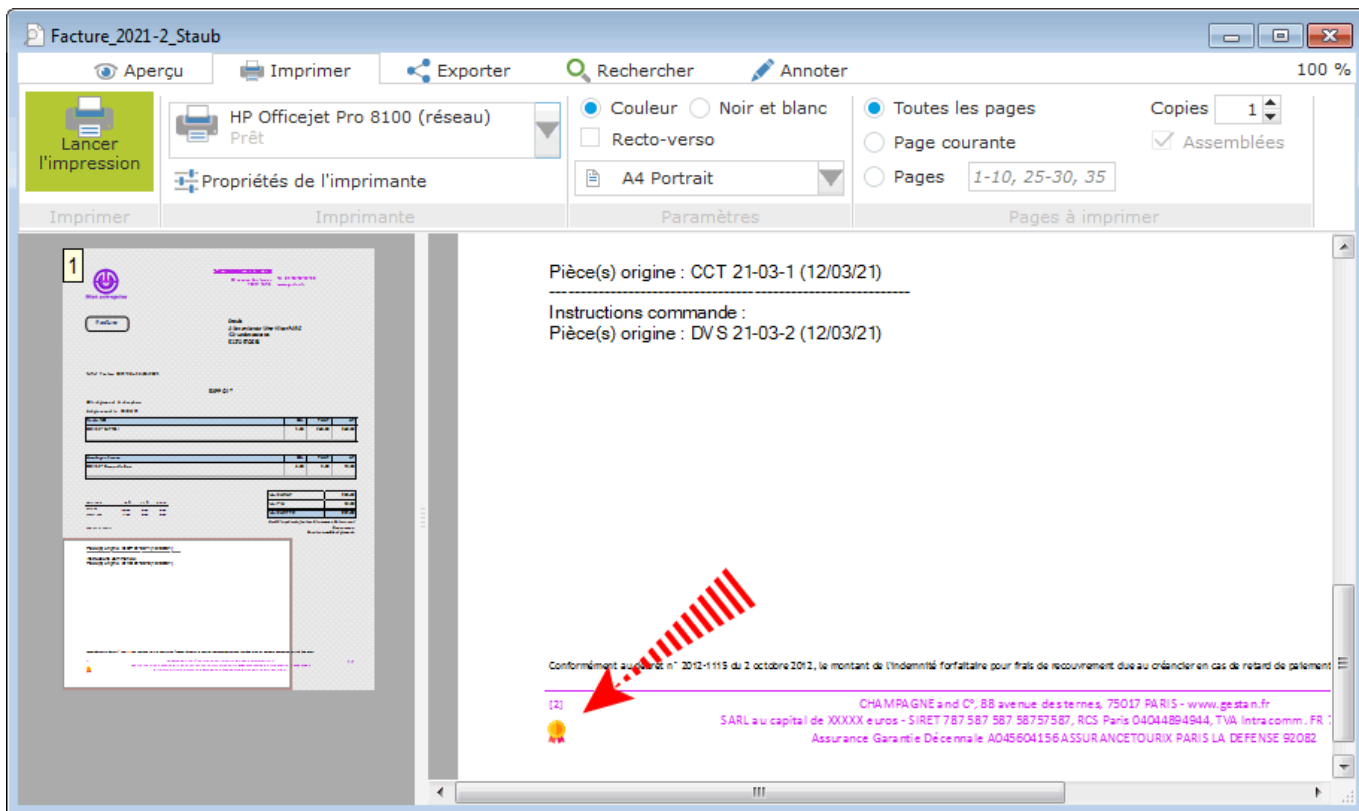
Facture_2021-2_Staub

Aperçu
Imprimer
Exporter
Rechercher
Annoter
100 %

Lancer l'impression
HP Officejet Pro 8100 (réseau)
Prêt
Propriétés de l'imprimante
Couleur
Noir et blanc
Recto-verso
A4 Portrait
Toutes les pages
Page courante
Pages
1-10, 25-30, 35
Copies
1
Assemblées

Imprimer
Imprimante
Paramètres
Pages à imprimer

1

Pièce(s) origine : CCT 21-03-1 (12/03/21)
------------------------------------------------------------
Instructions commande :
Pièce(s) origine : DVS 21-03-2 (12/03/21)

Conformément au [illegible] n° 2012-1115 du 2 octobre 2012, le montant de l'indemnité forfaitaire pour frais de recouvrement due au créancier en cas de retard de paiement

[2]
CHAMPAGNE and C°, 88 avenue des ternes, 75017 PARIS - www.gestan.fr
SARL au capital de XXXXX euros - SIRET 787 587 587 58757587, RCS Paris 0404894944, TVA intracomm. FR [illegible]
Assurance Garantie Décennale A045604156 ASSURANCETOURIX PARIS LA DEFENSE 92082